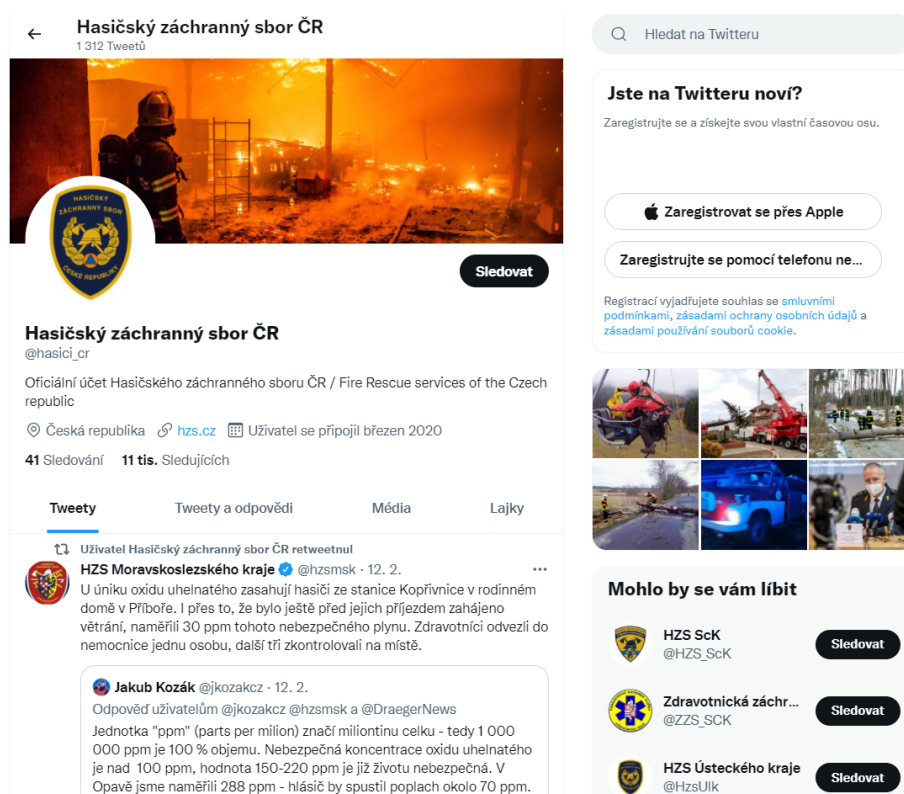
Hasičský záchranný sbor ČR
1 312 Tweetů

HASIČSKÝ ZÁCHRANNÝ SBOR ČESKÉ REPUBLIKY

Sledovat

Hasičský záchranný sbor ČR
@hasici_cr

Oficiální účet Hasičského záchranného sboru ČR / Fire Rescue services of the Czech republic

Česká republika hzs.cz Uživatel se připojil březen 2020

41 Sledování 11 tis. Sledujících

Tweety Tweety a odpovědi Média Lajky

Uživatel Hasičský záchranný sbor ČR retweetnul

HZS Moravskoslezského kraje @hzsmsk · 12. 2.
U úniku oxidu uhelnatého zasahují hasiči ze stanice Kopřivnice v rodinném domě v Příboře. I přes to, že bylo ještě před jejich příjezdem zahájeno větrání, naměřili 30 ppm tohoto nebezpečného plynu. Zdravotníci odvezli do nemocnice jednu osobu, další tři zkontrolovali na místě.

Jakub Kozák @jkozakcz · 12. 2.
Odpověď uživatelům @jkozakcz @hzsmsk a @DraegerNews
Jednotka "ppm" (parts per milion) značí miliontinu celku - tedy 1 000 000 ppm je 100 % objemu. Nebezpečná koncentrace oxidu uhelnatého je nad 100 ppm, hodnota 150-220 ppm je již životu nebezpečná. V Opavě jsme naměřili 288 ppm - hlásič by spustil poplach okolo 70 ppm.

Hledat na Twitteru

Jste na Twitteru noví?
Zaregistrujte se a získejte svou vlastní časovou osu.

Zaregistrovat se přes Apple

Zaregistrujte se pomocí telefonu ne...

Registrací vyjadřujete souhlas se smluvními podmínkami, zásadami ochrany osobních údajů a zásadami používání souborů cookie.

Mohlo by se vám líbit

HZS ScK
@HZS_ScK
Sledovat

Zdravotnická záchr...
@ZZS_SCK
Sledovat

HZS Ústeckého kraje
@HzsUlk
Sledovat